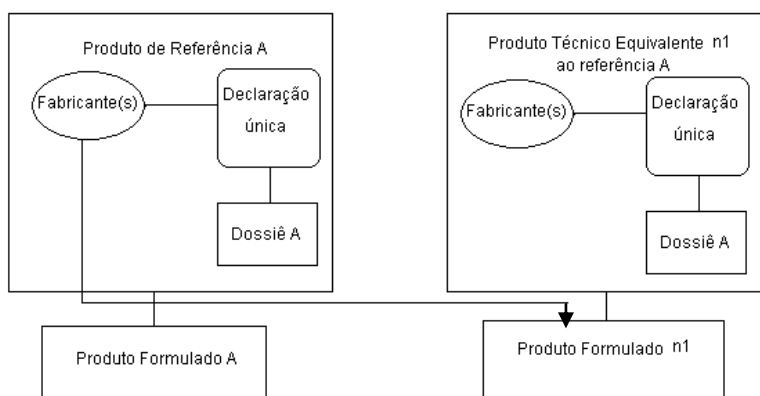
Produto de Referência A

Fabricante(s)

Declaração única

Dossiê A

Produto Técnico Equivalente n1 ao referência A

Fabricante(s)

Declaração única

Dossiê A

Produto Formulado A

Produto Formulado n1